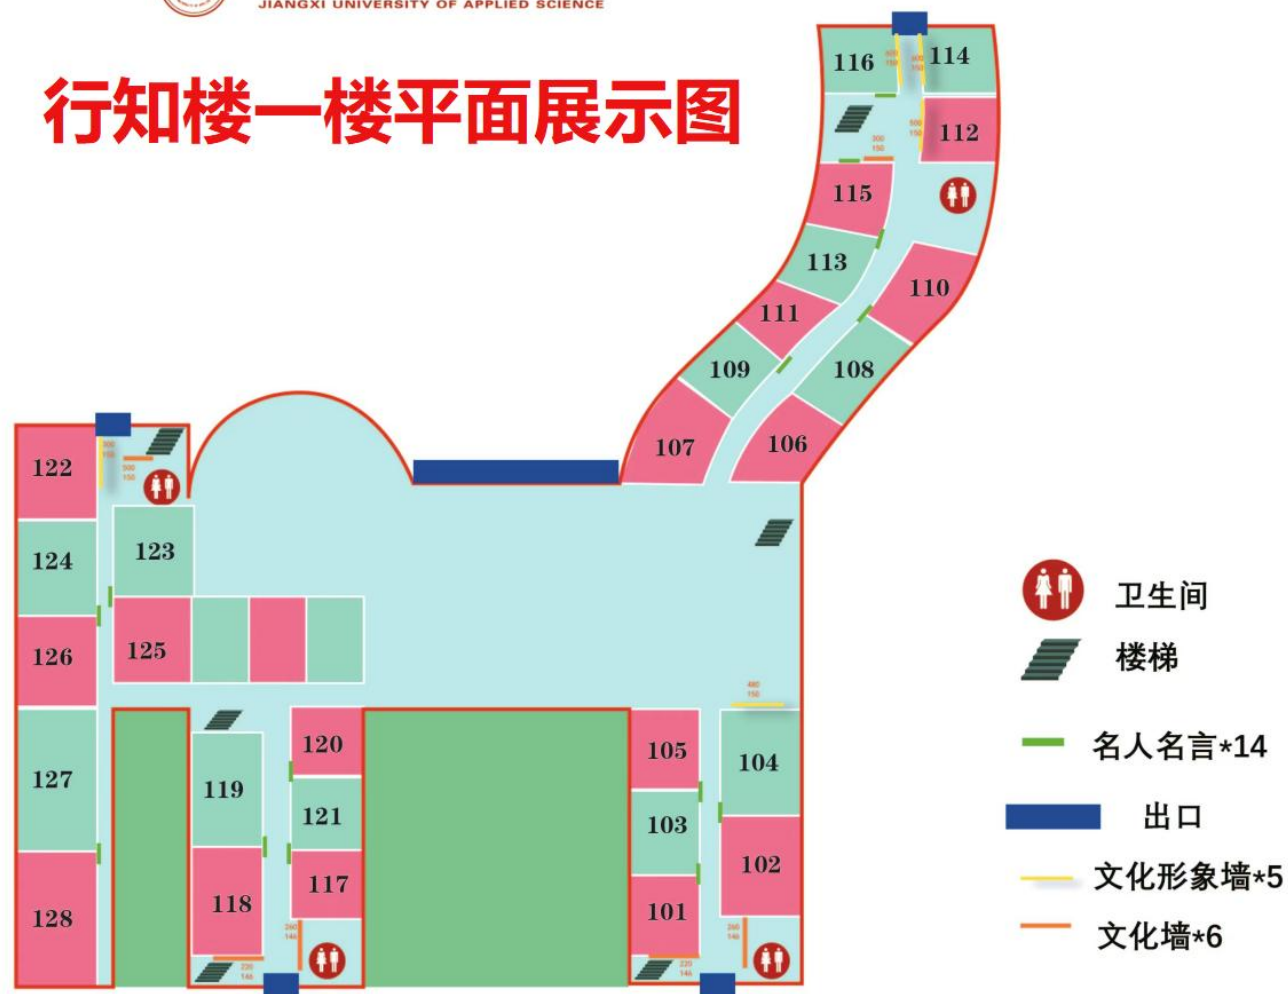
JIANGXI UNIVERSITY OF APPLIED SCIENCE

行知楼一楼平面展示图

116
114
112
115
113
110
111
109
108
107
106
122
123
124
125
126
127
119
120
121
118
117
105
104
103
102
101
128

卫生间
楼梯
名人名言*14
出口
文化形象墙*5
文化墙*6